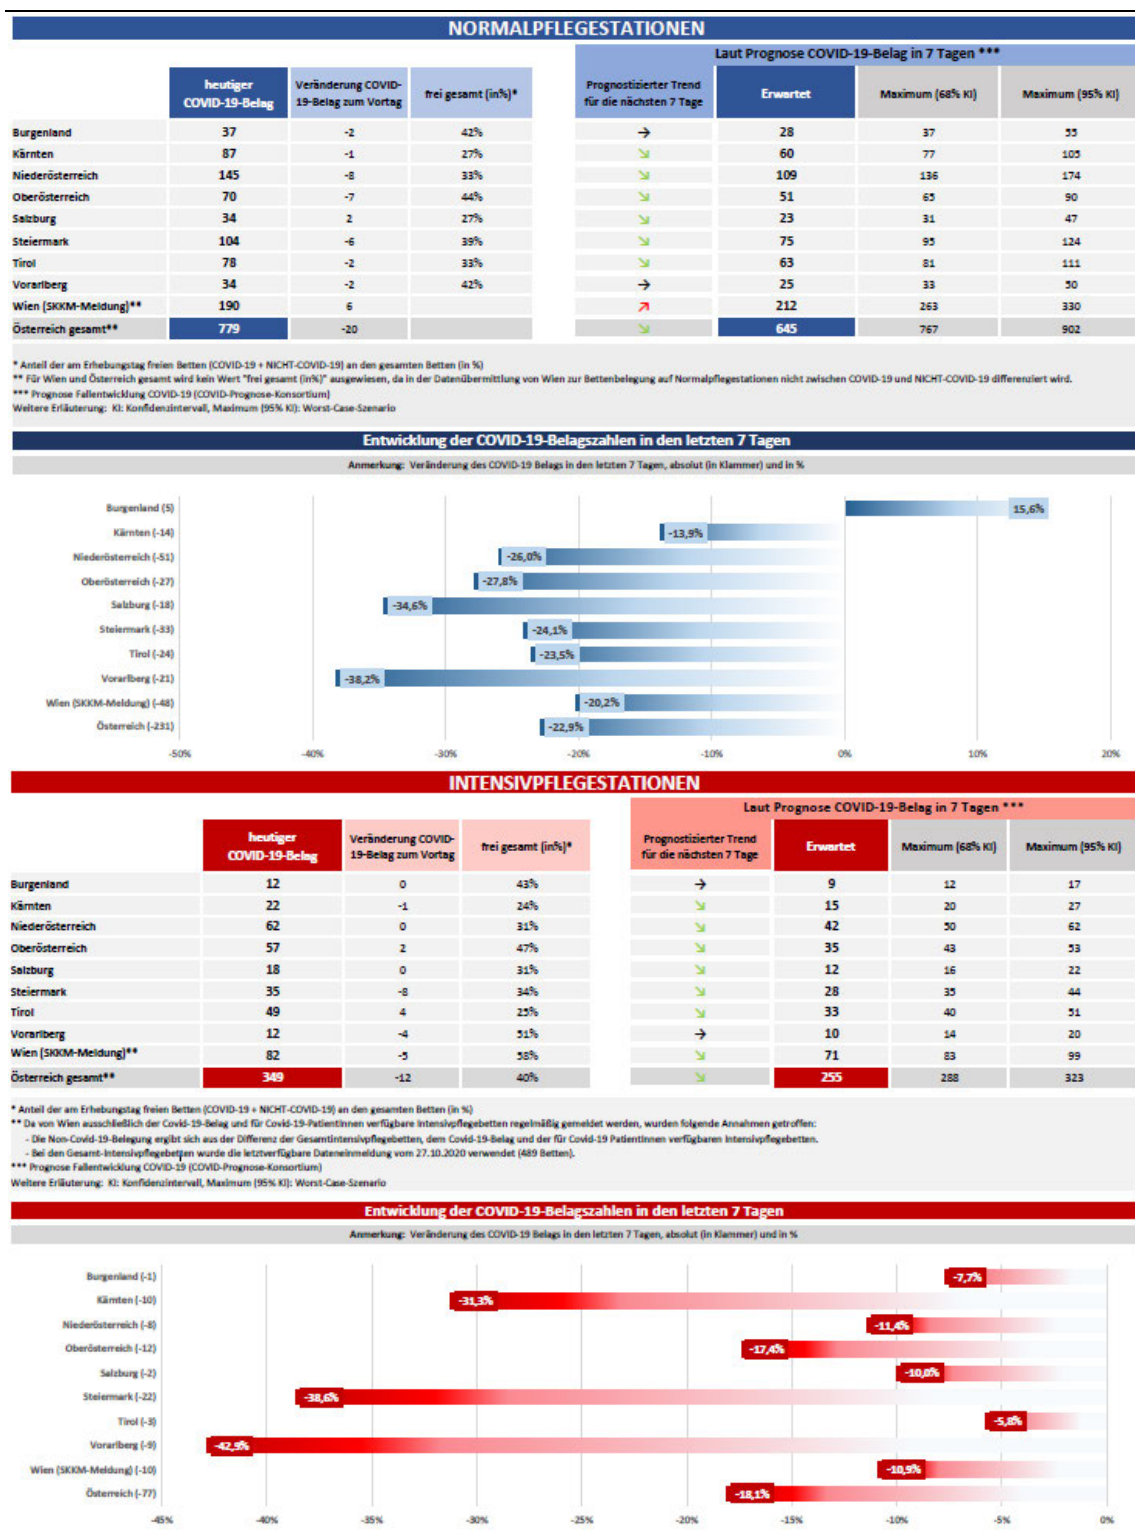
NORMALPFLEGESTATIONEN

Laut Prognose COVID-19-Belag in 7 Tagen ***

| | heutiger COVID-19-Belag | Veränderung COVID-19-Belag zum Vortag | frei gesamt (in%)* | Prognostizierter Trend für die nächsten 7 Tage | Erwartet | Maximum (68% KI) | Maximum (95% KI) |
|---|---|---|---|---|---|---|---|
| Burgenland | 37 | -2 | 42% | → | 28 | 37 | 55 |
| Kärnten | 87 | -1 | 27% | ↘ | 60 | 77 | 105 |
| Niederösterreich | 145 | -8 | 33% | ↘ | 109 | 136 | 174 |
| Oberösterreich | 70 | -7 | 44% | ↘ | 51 | 65 | 90 |
| Salzburg | 34 | 2 | 27% | ↘ | 23 | 31 | 47 |
| Steiermark | 104 | -6 | 39% | ↘ | 75 | 95 | 124 |
| Tirol | 78 | -2 | 33% | ↘ | 63 | 81 | 111 |
| Vorarlberg | 34 | -2 | 42% | → | 25 | 33 | 50 |
| Wien (SKKM-Meldung)** | 190 | 6 | | ↗ | 212 | 263 | 330 |
| Österreich gesamt** | 779 | -20 | | ↘ | 645 | 767 | 902 |

* Anteil der am Erhebungstag freien Betten (COVID-19 + NICHT-COVID-19) an den gesamten Betten (in %)
** Für Wien und Österreich gesamt wird kein Wert "frei gesamt (in%)" ausgewiesen, da in der Datenübermittlung von Wien zur Bettenbelegung auf Normalpflegestationen nicht zwischen COVID-19 und NICHT-COVID-19 differenziert wird.
*** Prognose Fallentwicklung COVID-19 (COVID-Prognose-Konsortium)
Weitere Erläuterung: KI: Konfidenzintervall, Maximum (95% KI): Worst-Case-Szenario

Entwicklung der COVID-19-Belagszahlen in den letzten 7 Tagen
Anmerkung: Veränderung des COVID-19 Belags in den letzten 7 Tagen, absolut (in Klammer) und in %

Burgenland (5) 15,6%
Kärnten (-14) -13,9%
Niederösterreich (-51) -26,0%
Oberösterreich (-27) -27,8%
Salzburg (-18) -34,6%
Steiermark (-33) -24,1%
Tirol (-24) -23,5%
Vorarlberg (-21) -38,2%
Wien (SKKM-Meldung) (-48) -20,2%
Österreich (-231) -22,9%

-50% -40% -30% -20% -10% 0% 10% 20%

INTENSIVPFLEGESTATIONEN

Laut Prognose COVID-19-Belag in 7 Tagen ***

| | heutiger COVID-19-Belag | Veränderung COVID-19-Belag zum Vortag | frei gesamt (in%)* | Prognostizierter Trend für die nächsten 7 Tage | Erwartet | Maximum (68% KI) | Maximum (95% KI) |
|---|---|---|---|---|---|---|---|
| Burgenland | 12 | 0 | 43% | → | 9 | 12 | 17 |
| Kärnten | 22 | -1 | 24% | ↘ | 15 | 20 | 27 |
| Niederösterreich | 62 | 0 | 31% | ↘ | 42 | 50 | 62 |
| Oberösterreich | 57 | 2 | 47% | ↘ | 35 | 43 | 53 |
| Salzburg | 18 | 0 | 31% | ↘ | 12 | 16 | 22 |
| Steiermark | 35 | -8 | 34% | ↘ | 28 | 35 | 44 |
| Tirol | 49 | 4 | 25% | ↘ | 33 | 40 | 51 |
| Vorarlberg | 12 | -4 | 51% | → | 10 | 14 | 20 |
| Wien (SKKM-Meldung)** | 82 | -5 | 58% | ↘ | 71 | 83 | 99 |
| Österreich gesamt** | 349 | -12 | 40% | ↘ | 255 | 288 | 323 |

* Anteil der am Erhebungstag freien Betten (COVID-19 + NICHT-COVID-19) an den gesamten Betten (in %)
** Da von Wien ausschließlich der Covid-19-Belag und für Covid-19-PatientInnen verfügbare Intensivpflegebetten regelmäßig gemeldet werden, wurden folgende Annahmen getroffen:
- Die Non-Covid-19-Belegung ergibt sich aus der Differenz der Gesamtintensivpflegebetten, dem Covid-19-Belag und der für Covid-19 PatientInnen verfügbaren Intensivpflegebetten.
- Bei den Gesamt-Intensivpflegebetten wurde die letztverfügbare Dateneinmeldung vom 27.10.2020 verwendet (489 Betten).
*** Prognose Fallentwicklung COVID-19 (COVID-Prognose-Konsortium)
Weitere Erläuterung: KI: Konfidenzintervall, Maximum (95% KI): Worst-Case-Szenario

Entwicklung der COVID-19-Belagszahlen in den letzten 7 Tagen
Anmerkung: Veränderung des COVID-19 Belags in den letzten 7 Tagen, absolut (in Klammer) und in %

Burgenland (-1) -7,7%
Kärnten (-10) -31,3%
Niederösterreich (-8) -11,4%
Oberösterreich (-12) -17,4%
Salzburg (-2) -10,0%
Steiermark (-22) -38,6%
Tirol (-3) -5,8%
Vorarlberg (-9) -42,9%
Wien (SKKM-Meldung) (-10) -10,9%
Österreich (-77) -18,1%

-45% -40% -35% -30% -25% -20% -15% -10% -5% 0%